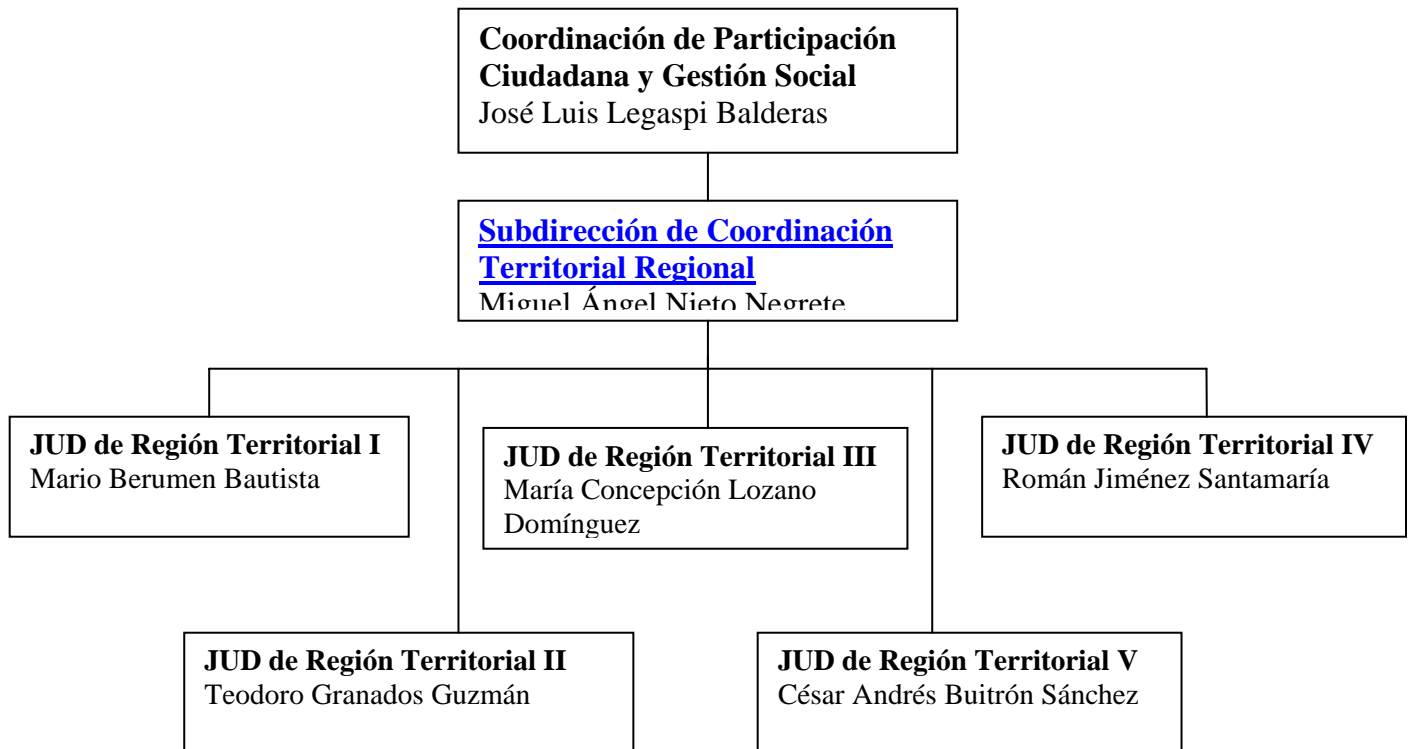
**Coordinación de Participación Ciudadana y Gestión Social**
José Luis Legaspi Balderas

**Subdirección de Coordinación Territorial Regional**
Miguel Ángel Nieto Negrete

**JUD de Región Territorial I**
Mario Berumen Bautista

**JUD de Región Territorial III**
María Concepción Lozano Domínguez

**JUD de Región Territorial IV**
Román Jiménez Santamaría

**JUD de Región Territorial II**
Teodoro Granados Guzmán

**JUD de Región Territorial V**
César Andrés Buitrón Sánchez